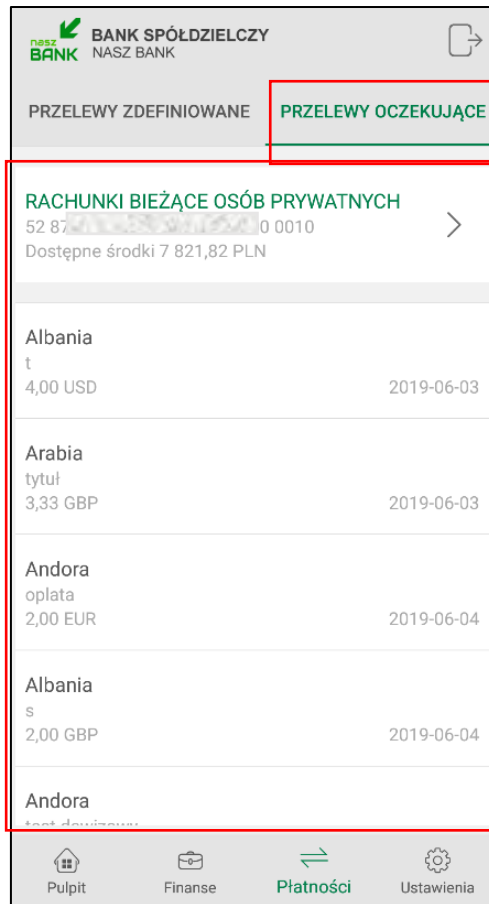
nasz BANK BANK SPÓŁDZIELCZY NASZ BANK

PRZELEWY ZDEFINIOWANE PRZELEWY OCZEKUJĄCE

RACHUNKI BIEŻĄCE OSÓB PRYWATNYCH
52 87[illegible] 0 0010
Dostępne środki 7 821,82 PLN

Albania
t
4,00 USD 2019-06-03

Arabia
tytuł
3,33 GBP 2019-06-03

Andora
oplata
2,00 EUR 2019-06-04

Albania
s
2,00 GBP 2019-06-04

Andora
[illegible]

Pulpit Finanse Płatności Ustawienia